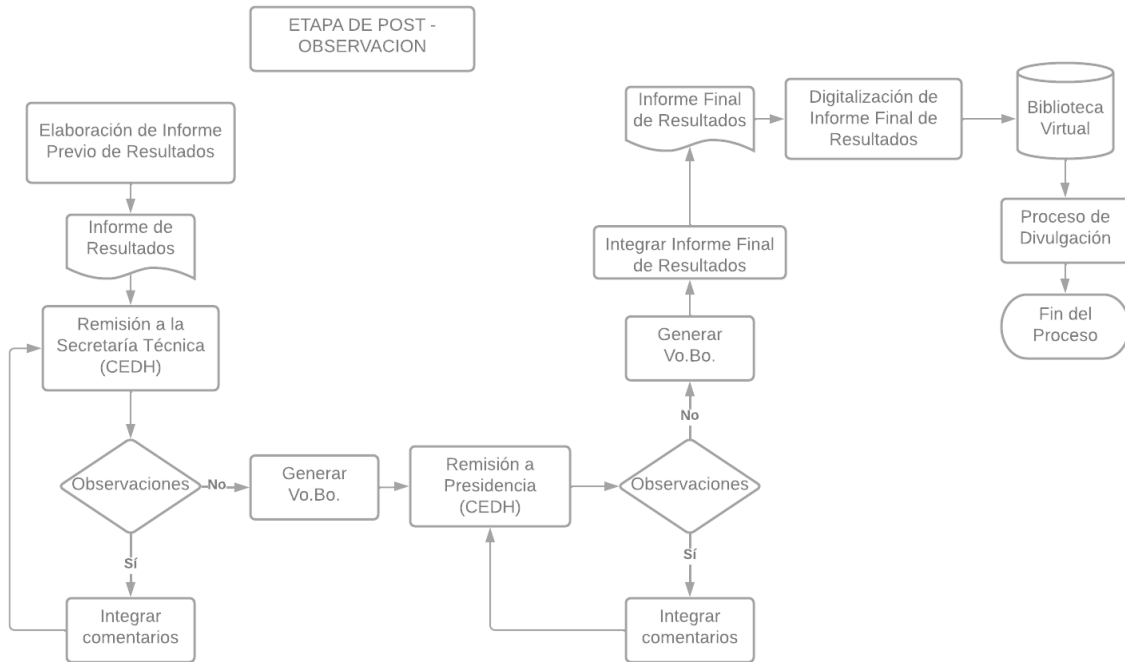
ETAPA DE POST - OBSERVACION

Elaboración de Informe Previo de Resultados

Informe de Resultados

Remisión a la Secretaría Técnica (CEDH)

Observaciones

No

Sí

Integrar comentarios

Generar Vo.Bo.

Remisión a Presidencia (CEDH)

Observaciones

Sí

Integrar comentarios

No

Generar Vo.Bo.

Integrar Informe Final de Resultados

Informe Final de Resultados

Digitalización de Informe Final de Resultados

Biblioteca Virtual

Proceso de Divulgación

Fin del Proceso